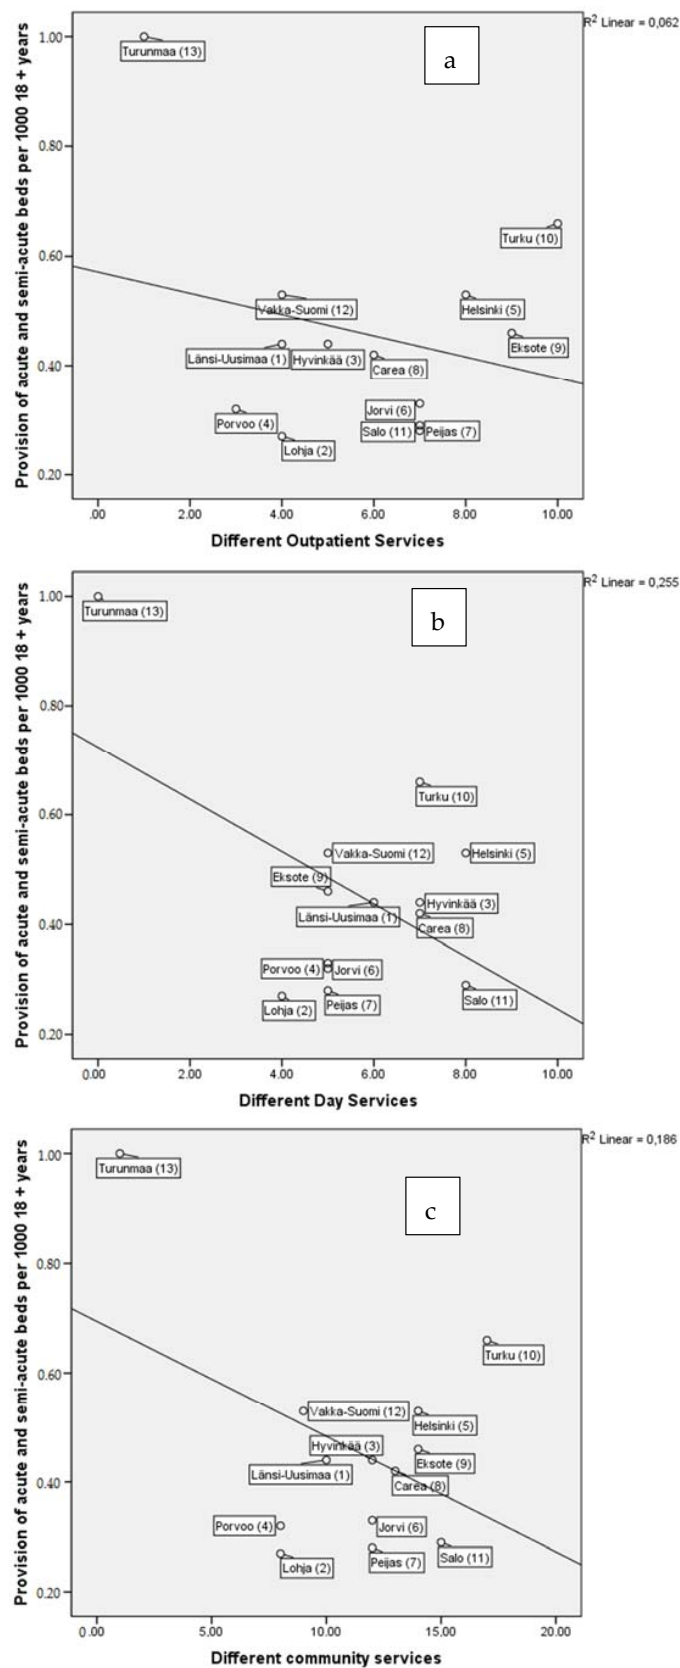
a

R$^2$ Linear = 0,062

Provision of acute and semi-acute beds per 1000 18 + years

1.00
0.80
0.60
0.40
0.20

Turunmaa (13)
Turku (10)
Vakka-Suomi (12)
Helsinki (5)
Eksote (9)
Länsi-Uusimaa (1)
Hyvinkää (3)
Carea (8)
Jorvi (6)
Porvoo (4)
Salo (11)
Peijas (7)
Lohja (2)

.00
2.00
4.00
6.00
8.00
10.00

Different Outpatient Services

b

R$^2$ Linear = 0,255

Provision of acute and semi-acute beds per 1000 18 + years

1.00
0.80
0.60
0.40
0.20

Turunmaa (13)
Turku (10)
Vakka-Suomi (12)
Helsinki (5)
Eksote (9)
Hyvinkää (3)
Länsi-Uusimaa (1)
Carea (8)
Porvoo (4)
Jorvi (6)
Salo (11)
Lohja (2)
Peijas (7)

0.00
2.00
4.00
6.00
8.00
10.00

Different Day Services

c

R$^2$ Linear = 0,186

Provision of acute and semi-acute beds per 1000 18 + years

1.00
0.80
0.60
0.40
0.20

Turunmaa (13)
Turku (10)
Vakka-Suomi (12)
Helsinki (5)
Hyvinkää (3)
Eksote (9)
Länsi-Uusimaa (1)
Carea (8)
Porvoo (4)
Jorvi (6)
Salo (11)
Peijas (7)
Lohja (2)

0.00
5.00
10.00
15.00
20.00

Different community services